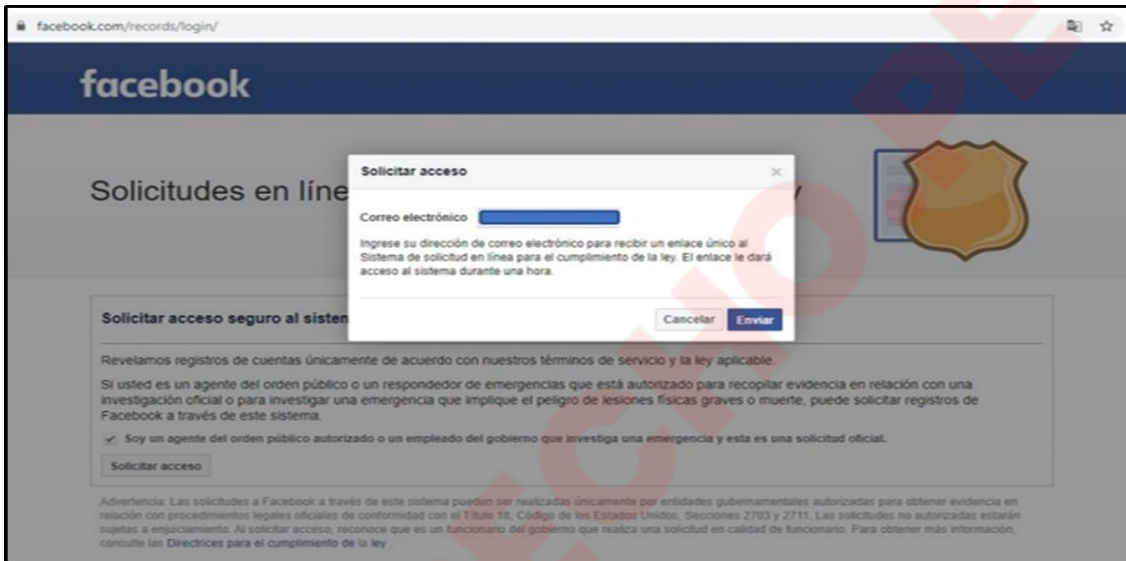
facebook.com/records/login/

facebook

Solicitudes en líne

Solicitar acceso

×

Correo electrónico

Ingrese su dirección de correo electrónico para recibir un enlace único al Sistema de solicitud en línea para el cumplimiento de la ley. El enlace le dará acceso al sistema durante una hora.

Cancelar Enviar

Solicitar acceso seguro al sisten

Revelamos registros de cuentas únicamente de acuerdo con nuestros términos de servicio y la ley aplicable.

Si usted es un agente del orden público o un respondedor de emergencias que está autorizado para recopilar evidencia en relación con una investigación oficial o para investigar una emergencia que implique el peligro de lesiones físicas graves o muerte, puede solicitar registros de Facebook a través de este sistema.

Soy un agente del orden público autorizado o un empleado del gobierno que investiga una emergencia y esta es una solicitud oficial.

Solicitar acceso

Advertencia: Las solicitudes a Facebook a través de este sistema pueden ser realizadas únicamente por entidades gubernamentales autorizadas para obtener evidencia en relación con procedimientos legales oficiales de conformidad con el Título 18, Código de los Estados Unidos, Secciones 2703 y 2711. Las solicitudes no autorizadas estarán sujetas a enjuiciamiento. Al solicitar acceso, reconoce que es un funcionario del gobierno que realiza una solicitud en calidad de funcionario. Para obtener más información, consulte las Directrices para el cumplimiento de la ley.